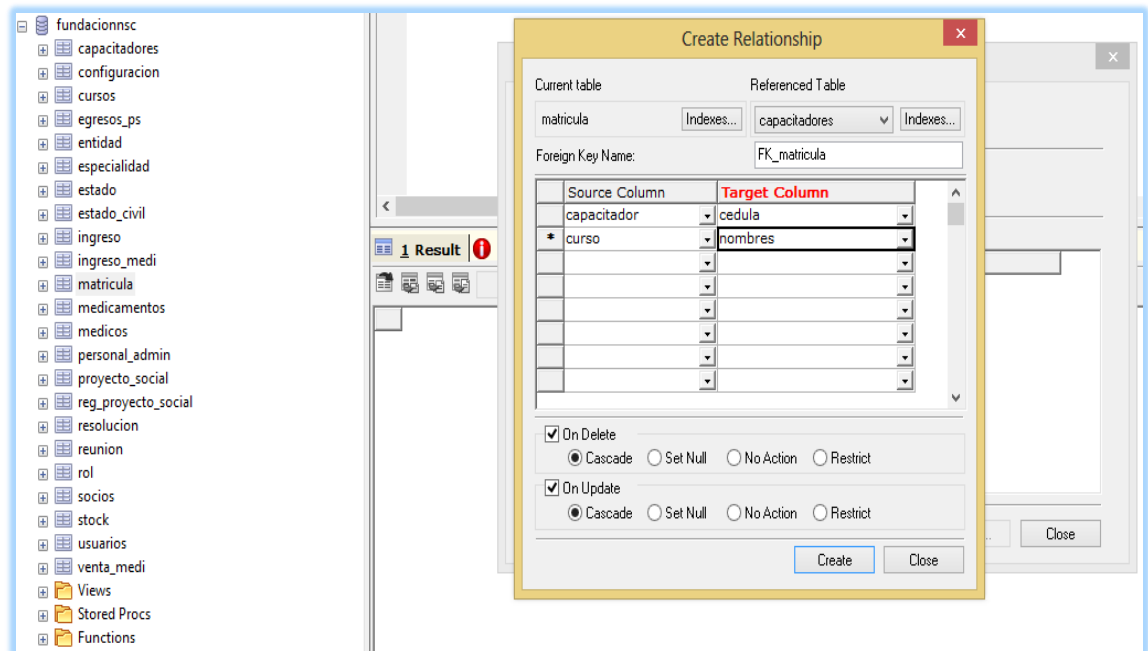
fundacionnsc
capacitadores
configuracion
cursos
egresos_ps
entidad
especialidad
estado
estado_civil
ingreso
ingreso_medi
matricula
medicamentos
medicos
personal_admin
proyecto_social
reg_proyecto_social
resolucion
reunion
rol
socios
stock
usuarios
venta_medi
Views
Stored Procs
Functions

1 Result

Close

Create Relationship

Current table
Referenced Table
matricula
Indexes...
capacitadores
Indexes...
Foreign Key Name:
FK_matricula

| | Source Column | Target Column |
|---|---|---|
| | capacitador | cedula |
| * | curso | nombres |
| | | |
| | | |
| | | |
| | | |
| | | |
| | | |

On Delete
Cascade Set Null No Action Restrict
On Update
Cascade Set Null No Action Restrict

Create
Close